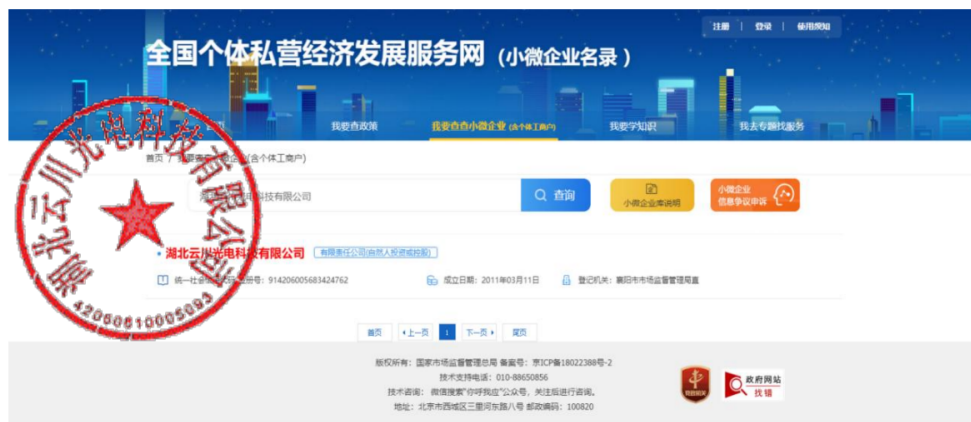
注册 | 登录 | 使用须知

全国个体私营经济发展服务网（小微企业名录）

我要查政策　我要查小微企业(含个体工商户)　我要学知识　我要去专题找服务

首页 / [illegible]企业(含个体工商户)

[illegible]科技有限公司　查询

小微企业库说明

小微企业信息争议申诉

湖北云川光电科技有限公司　有限责任公司(自然人投资或控股)

统一社会信用代码/注册号：914206005683424762　成立日期：2011年03月11日　登记机关：襄阳市市场监督管理局直

首页　上一页　1　下一页　尾页

版权所有：国家市场监督管理总局 备案号：京ICP备18022388号-2
技术支持电话：010-88650856
技术咨询：微信搜索"你呼我应"公众号，关注后进行咨询。
地址：北京市西城区三里河东路八号 邮政编码：100820

政府网站 找错

湖北云川光电科技有限公司
4206061000509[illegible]